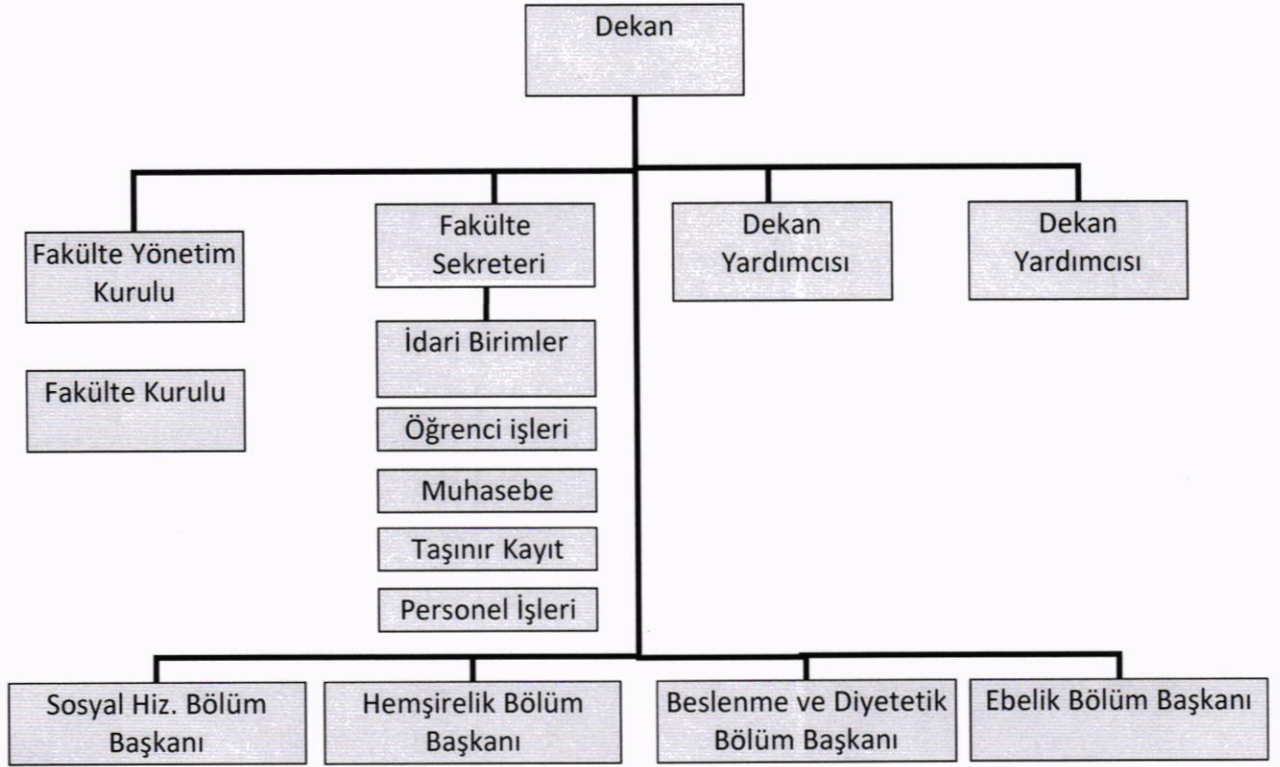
Dekan

Fakülte Yönetim Kurulu

Fakülte Kurulu

Fakülte Sekreteri

İdari Birimler

Öğrenci işleri

Muhasebe

Taşınır Kayıt

Personel İşleri

Dekan Yardımcısı

Dekan Yardımcısı

Sosyal Hiz. Bölüm Başkanı

Hemşirelik Bölüm Başkanı

Beslenme ve Diyetetik Bölüm Başkanı

Ebelik Bölüm Başkanı